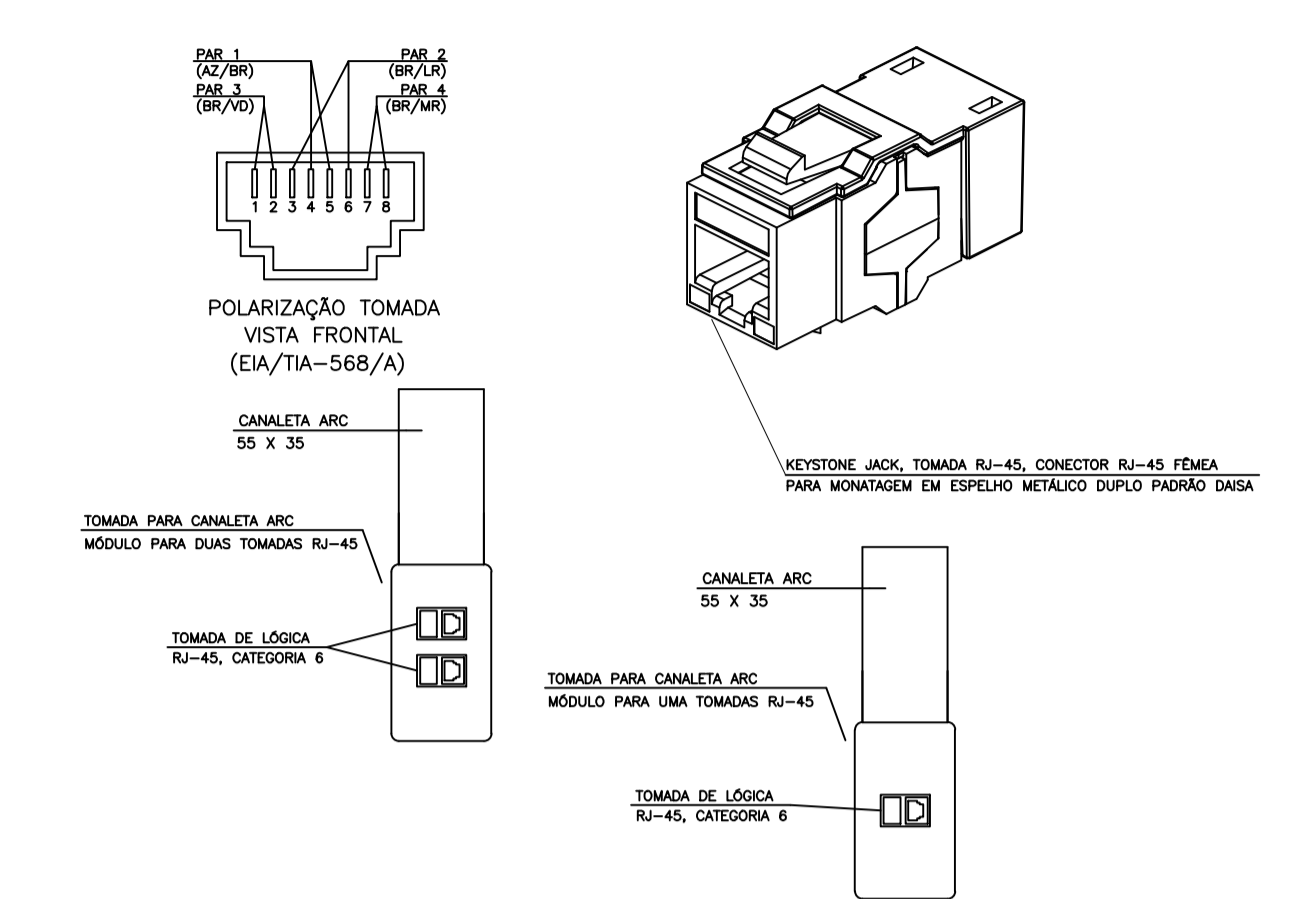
PAR 1
(AZ/BR)
PAR 3
(BR/VD)

PAR 2
(BR/LR)
PAR 4
(BR/MR)

1 2 3 4 5 6 7 8

POLARIZAÇÃO TOMADA
VISTA FRONTAL
(EIA/TIA–568/A)

KEYSTONE JACK, TOMADA RJ–45, CONECTOR RJ–45 FÊMEA
PARA MONATAGEM EM ESPELHO METÁLICO DUPLO PADRÃO DAISA

CANALETA ARC
55 X 35

TOMADA PARA CANALETA ARC
MÓDULO PARA DUAS TOMADAS RJ–45

TOMADA DE LÓGICA
RJ–45, CATEGORIA 6

CANALETA ARC
55 X 35

TOMADA PARA CANALETA ARC
MÓDULO PARA UMA TOMADAS RJ–45

TOMADA DE LÓGICA
RJ–45, CATEGORIA 6